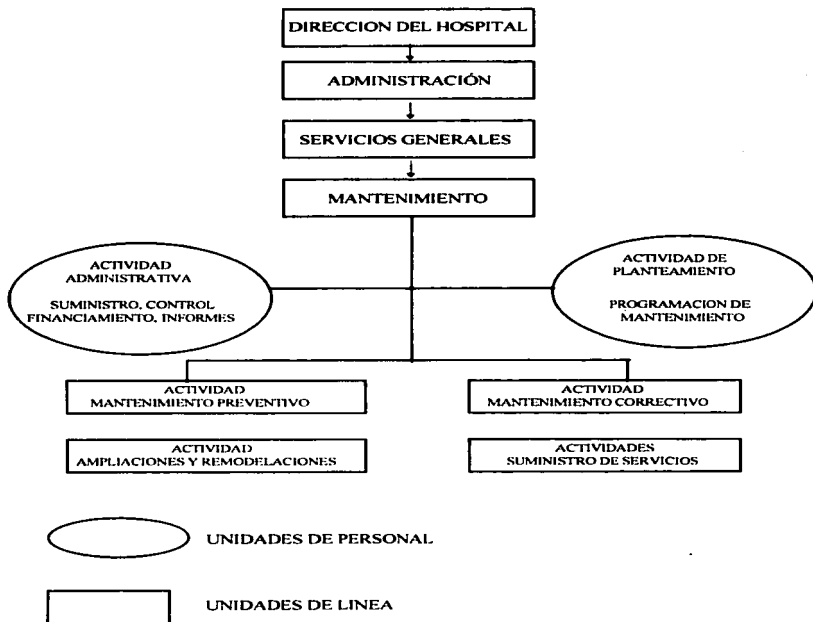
DIRECCION DEL HOSPITAL

ADMINISTRACIÓN

SERVICIOS GENERALES

MANTENIMIENTO

ACTIVIDAD ADMINISTRATIVA

SUMINISTRO, CONTROL FINANCIAMIENTO, INFORMES

ACTIVIDAD DE PLANTEAMIENTO

PROGRAMACION DE MANTENIMIENTO

ACTIVIDAD MANTENIMIENTO PREVENTIVO

ACTIVIDAD MANTENIMIENTO CORRECTIVO

ACTIVIDAD AMPLIACIONES Y REMODELACIONES

ACTIVIDADES SUMINISTRO DE SERVICIOS

UNIDADES DE PERSONAL

UNIDADES DE LINEA